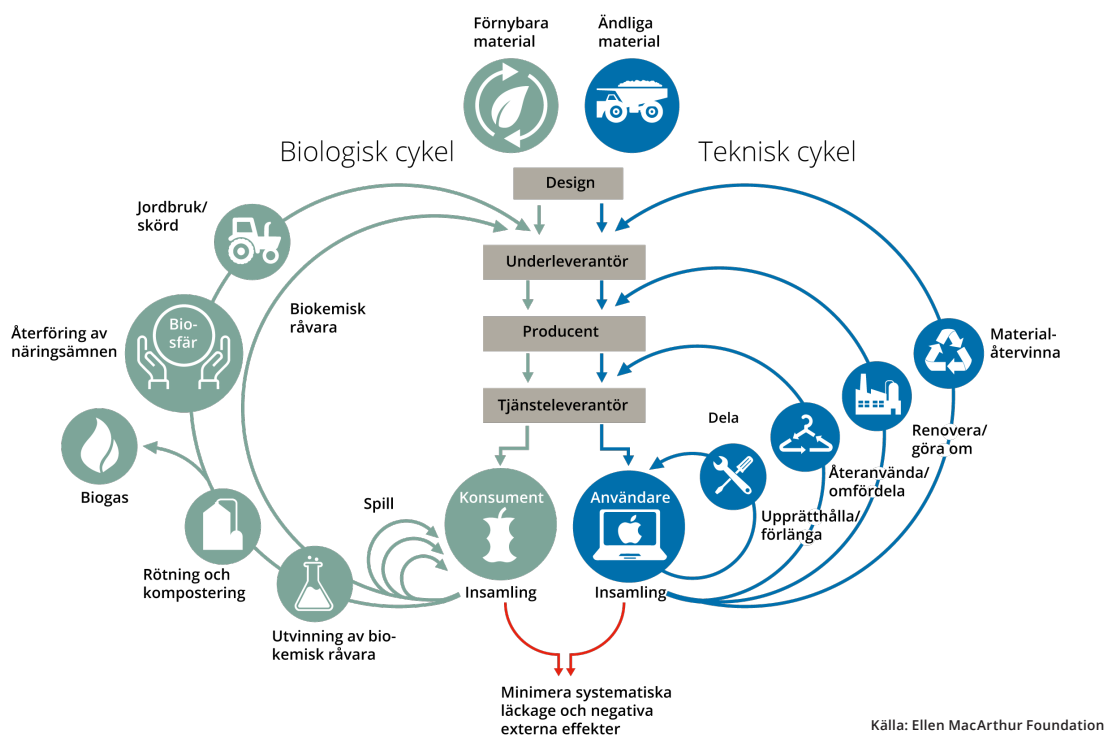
Förnybara material

Ändliga material

Biologisk cykel

Teknisk cykel

Design

Underleverantör

Producent

Tjänsteleverantör

Jordbruk/ skörd

Biokemisk råvara

Återföring av näringsämnen

Bio-sfär

Biogas

Rötning och kompostering

Utvinning av bio-kemisk råvara

Spill

Konsument

Insamling

Användare

Insamling

Dela

Upprätthålla/ förlänga

Återanvända/ omfördela

Renovera/ göra om

Material-återvinna

Minimera systematiska läckage och negativa externa effekter

Källa: Ellen MacArthur Foundation